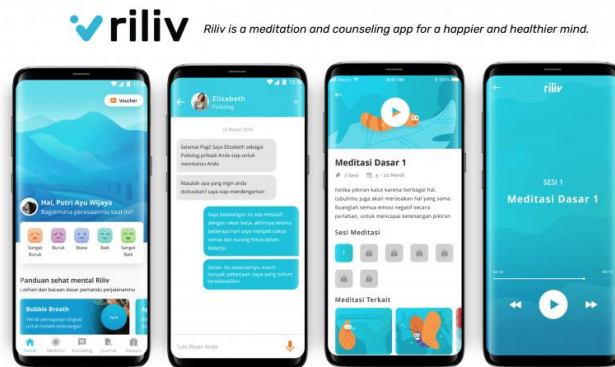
riliv

Riliv is a meditation and counseling app for a happier and healthier mind.

Voucher

Hai, Putri Ayu Wijaya
Bagaimana perasaanmu saat ini?

Sangat Buruk
Buruk
Biasa
Baik
Sangat Baik

Panduan sehat mental Riliv
Latihan dan bacaan demi perjalananmu

Bubble Breath
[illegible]

Home
Meditasi
Konseling
Journal
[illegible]

Elizabeth
Psikolog

12 Maret 2018

Selamat Pagi! Saya Elizabeth sebagai Psikolog pribadi Anda siap untuk membantu Anda

Masalah apa yang ingin anda diskusikan? saya siap mendengarkan

Saya kebalangan ini ada masalah dengan rekan kerja, akhirnya sekarang beberapa hal saya menjadi cukup cemas dan kurang fokus dalam bekerja

Salam ini sebenarnya masih banyak pekerjaan saya yang belum terselesaikan.

Tulis Pesan Anda

Meditasi Dasar 1

7 Sesi
5 - 10 Menit

Ketika pikiran kalut karena berbagai hal, tubuhmu juga akan merasakan hal yang sama. Buanglah semua emosi negatif secara perlahan, untuk mencapai ketenangan pikiran

Sesi Meditasi

1

Meditasi Terkait

riliv

SESI 1

Meditasi Dasar 1